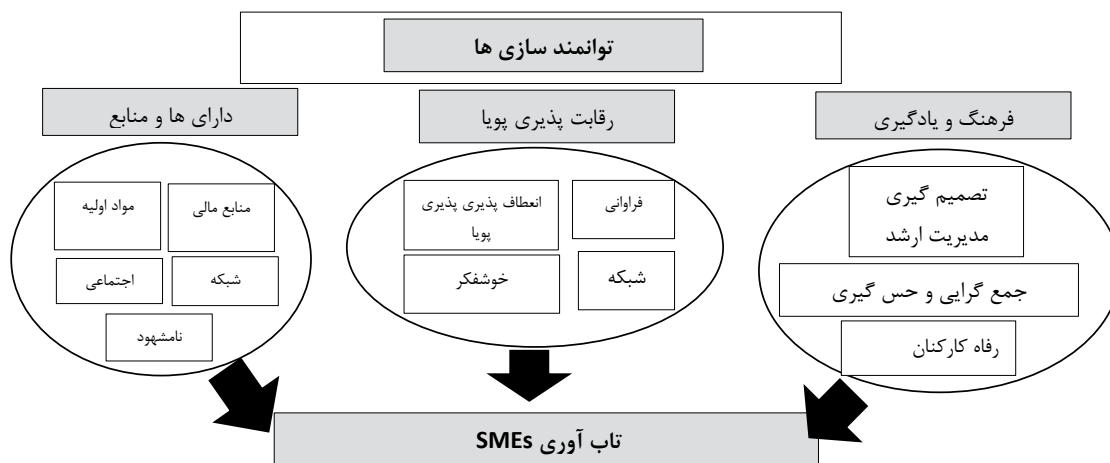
توانمند سازی ها

فرهنگ و یادگیری

رقابت پذیری پویا

دارای ها و منابع

تصمیم گیری مدیریت ارشد

جمع گرایی و حس گیری

رفاه کارکنان

فراوانی

انعطاف پذیری پذیری پویا

شبکه

خوشفکر

منابع مالی

مواد اولیه

شبکه

اجتماعی

نامشهود

تاب آوری SMEs